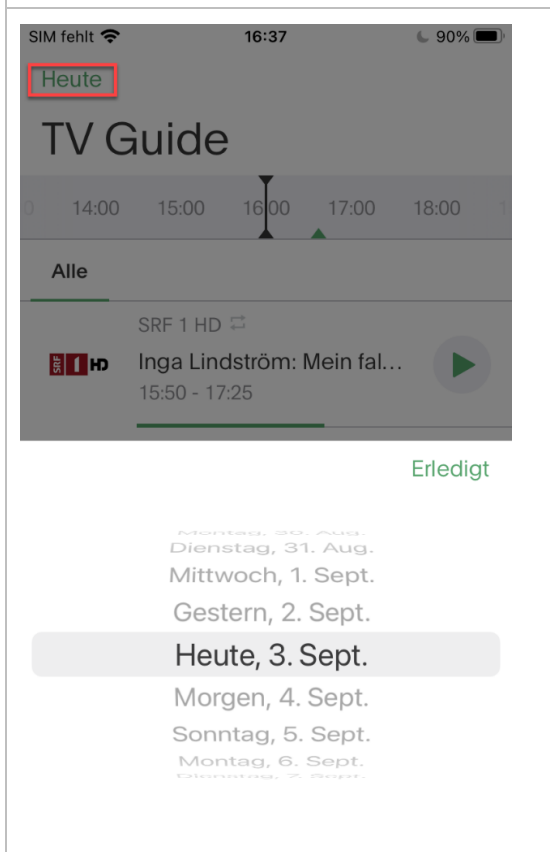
SIM fehlt 16:37 90%

Heute

TV Guide

14:00 15:00 16:00 17:00 18:00

Alle

SRF 1 HD
SRF 1 HD Inga Lindström: Mein fal...
15:50 - 17:25

Erledigt

Montag, 30. Aug.
Dienstag, 31. Aug.
Mittwoch, 1. Sept.
Gestern, 2. Sept.
Heute, 3. Sept.
Morgen, 4. Sept.
Sonntag, 5. Sept.
Montag, 6. Sept.
Dienstag, 7. Sept.